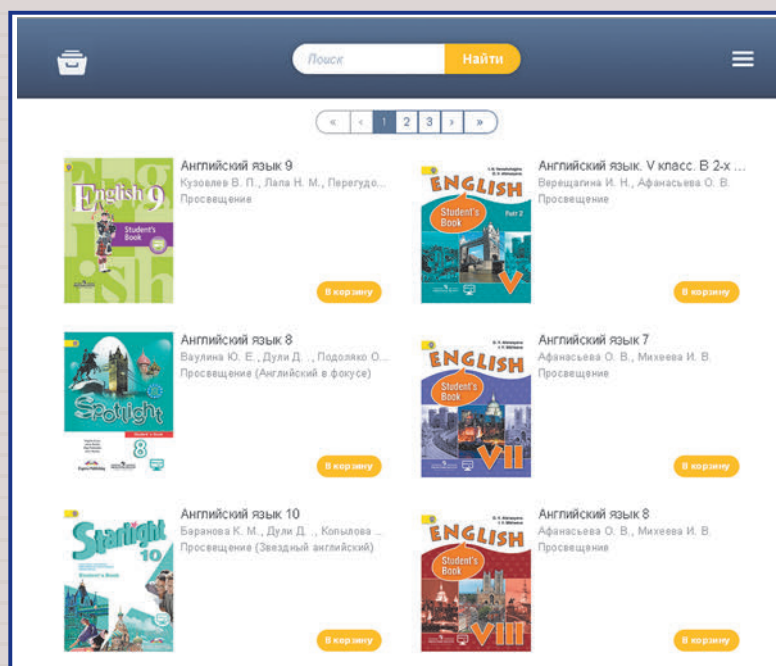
Поиск Найти

« ‹ 1 2 3 › »

English 9 Student's Book

Английский язык 9
Кузовлев В. П., Лапа Н. М., Перегудо...
Просвещение
В корзину

ENGLISH Student's Book Part 2 V

Английский язык. V класс. В 2-х ...
Верещагина И. Н., Афанасьева О. В.
Просвещение
В корзину

Spotlight 8

Английский язык 8
Ваулина Ю. Е., Дули Д. ., Подоляко О...
Просвещение (Английский в фокусе)
В корзину

ENGLISH Student's Book VII

Английский язык 7
Афанасьева О. В., Михеева И. В.
Просвещение
В корзину

Starlight 10 Student's Book

Английский язык 10
Баранова К. М., Дули Д. ., Копылова ...
Просвещение (Звездный английский)
В корзину

ENGLISH Student's Book VIII

Английский язык 8
Афанасьева О. В., Михеева И. В.
Просвещение
В корзину